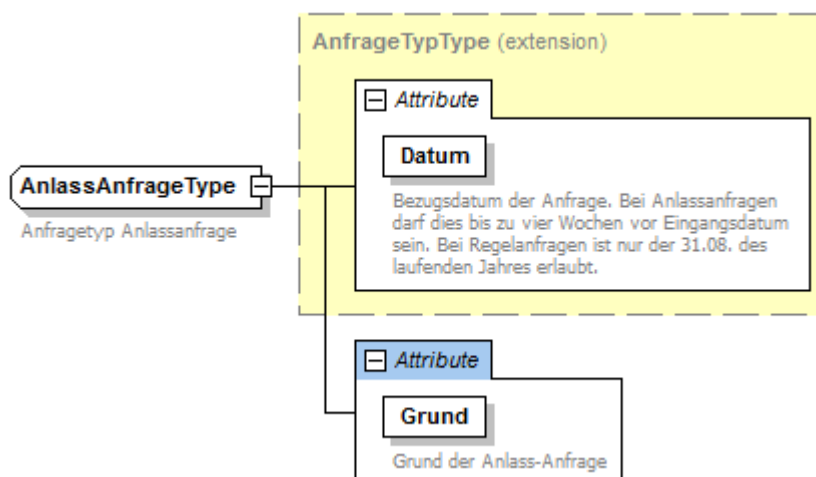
AnfrageTypType (extension)

Attribute

Datum

Bezugsdatum der Anfrage. Bei Anlassanfragen darf dies bis zu vier Wochen vor Eingangsdatum sein. Bei Regelanfragen ist nur der 31.08. des laufenden Jahres erlaubt.

AnlassAnfrageType

Anfragetyp Anlassanfrage

Attribute

Grund

Grund der Anlass-Anfrage